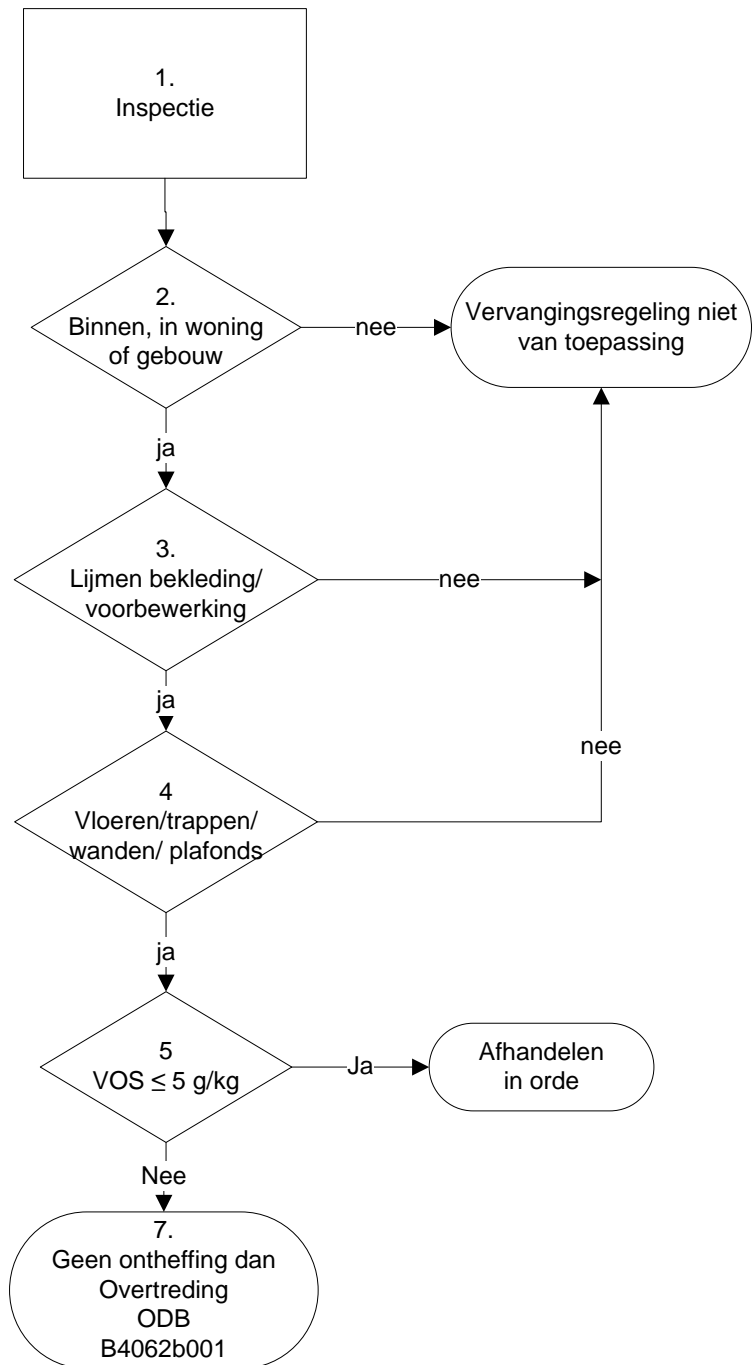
1.
Inspectie

2.
Binnen, in woning of gebouw

nee

Vervangingsregeling niet van toepassing

ja

3.
Lijmen bekleding/ voorbewerking

nee

ja

nee

4
Vloeren/trappen/ wanden/ plafonds

ja

5
VOS $\leq$ 5 g/kg

Ja

Afhandelen in orde

Nee

7.
Geen ontheffing dan Overtreding ODB B4062b001